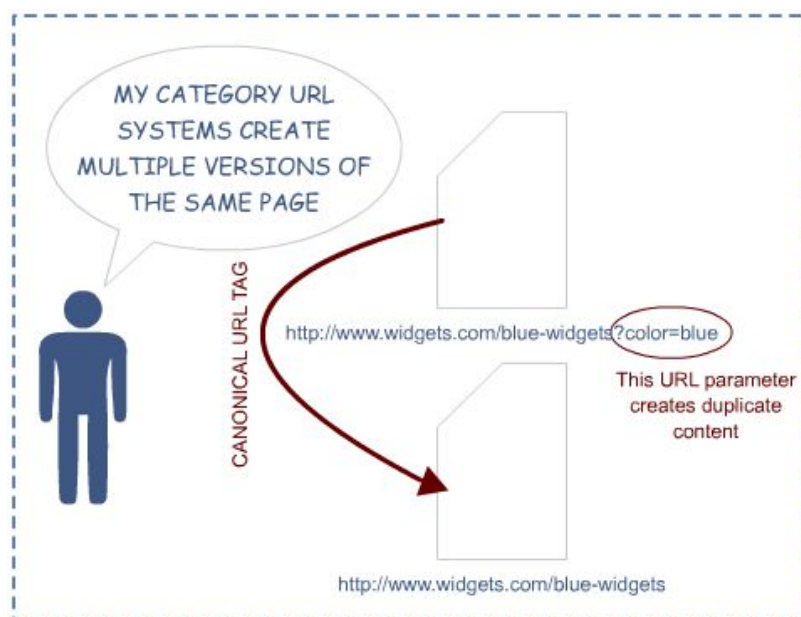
MY CATEGORY URL SYSTEMS CREATE MULTIPLE VERSIONS OF THE SAME PAGE

CANONICAL URL TAG

http://www.widgets.com/blue-widgets?color=blue

This URL parameter creates duplicate content

http://www.widgets.com/blue-widgets